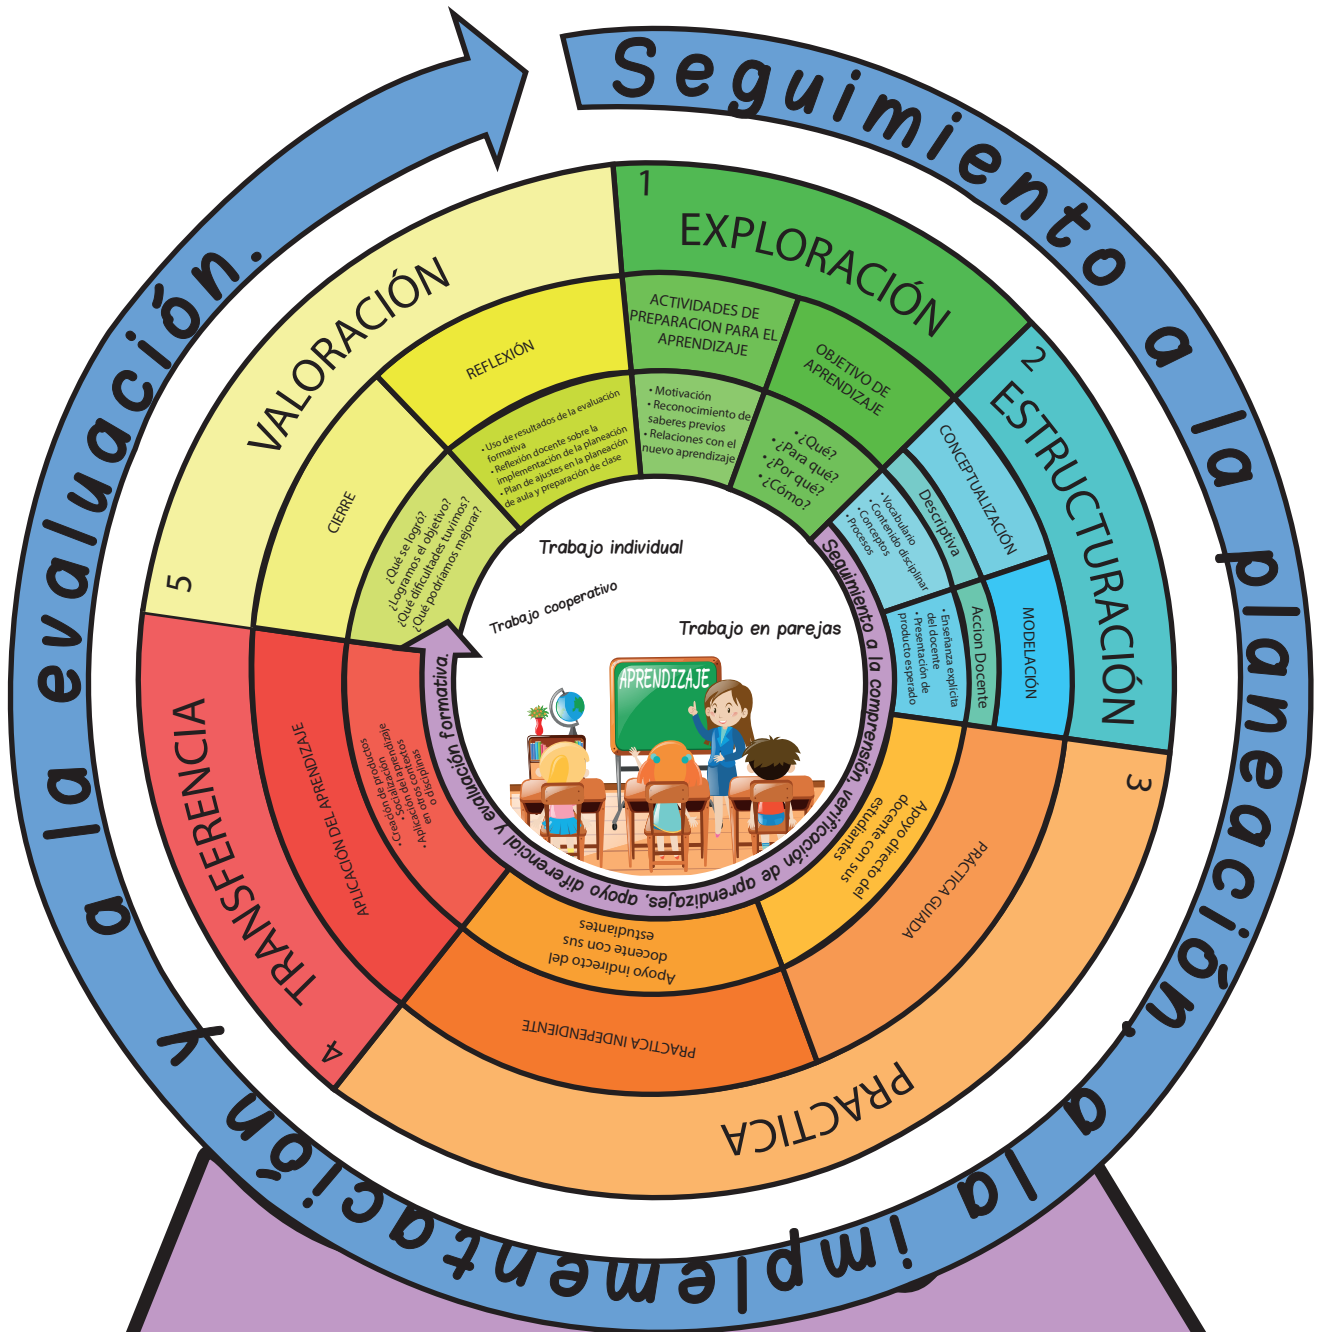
Seguimiento a la planeación, a la implementación y a la evaluación.

1
EXPLORACIÓN
ACTIVIDADES DE PREPARACION PARA EL APRENDIZAJE
• Motivación
• Reconocimiento de saberes previos
• Relaciones con el nuevo aprendizaje
OBJETIVO DE APRENDIZAJE
• ¿Qué?
• ¿Para qué?
• ¿Por qué?
• ¿Cómo?

2
ESTRUCTURACIÓN
CONCEPTUALIZACIÓN
Descriptiva
• Vocabulario
• Contenido disciplinar
• Conceptos
• Procesos
MODELACIÓN
Accion Docente
• Enseñanza explícita del docente
• Presentación de producto esperado

3
PRACTICA
PRACTICA GUIADA
Apoyo directo del docente con sus estudiantes
PRACTICA INDEPENDIENTE
Apoyo indirecto del docente con sus estudiantes

4
TRANSFERENCIA
APLICACIÓN DEL APRENDIZAJE
• Creación de productos
• Socialización del aprendizaje
• Aplicación de aprendizajes en otros contextos o disciplinas

5
VALORACIÓN
REFLEXIÓN
• Uso de resultados de la evaluación formativa
• Reflexión docente sobre la implementación de la planeación
• Plan de ajustes en la planeación de aula y preparación de clase
CIERRE
¿Qué se logró?
¿Logramos el objetivo?
¿Qué dificultades tuvimos?
¿Qué podríamos mejorar?

Seguimiento a la comprensión, verificación de aprendizajes, apoyo diferencial y evaluación formativa.

Trabajo individual
Trabajo cooperativo
Trabajo en parejas
APRENDIZAJE